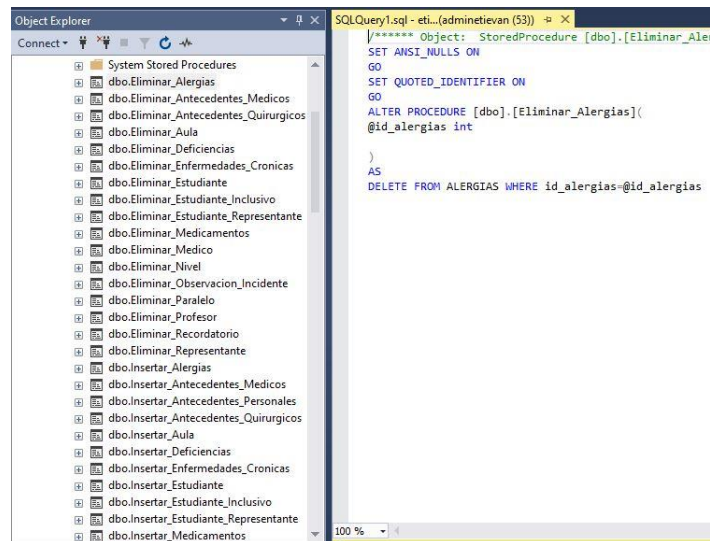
Object Explorer
Connect ▾

System Stored Procedures
dbo.Eliminar_Alergias
dbo.Eliminar_Antecedentes_Medicos
dbo.Eliminar_Antecedentes_Quirurgicos
dbo.Eliminar_Aula
dbo.Eliminar_Deficiencias
dbo.Eliminar_Enfermedades_Cronicas
dbo.Eliminar_Estudiante
dbo.Eliminar_Estudiante_Inclusivo
dbo.Eliminar_Estudiante_Representante
dbo.Eliminar_Medicamentos
dbo.Eliminar_Medico
dbo.Eliminar_Nivel
dbo.Eliminar_Observacion_Incidente
dbo.Eliminar_Paralelo
dbo.Eliminar_Profesor
dbo.Eliminar_Recordatorio
dbo.Eliminar_Representante
dbo.Insertar_Alergias
dbo.Insertar_Antecedentes_Medicos
dbo.Insertar_Antecedentes_Personales
dbo.Insertar_Antecedentes_Quirurgicos
dbo.Insertar_Aula
dbo.Insertar_Deficiencias
dbo.Insertar_Enfermedades_Cronicas
dbo.Insertar_Estudiante
dbo.Insertar_Estudiante_Inclusivo
dbo.Insertar_Estudiante_Representante
dbo.Insertar_Medicamentos

SQLQuery1.sql - eti...(adminetievan (53))

/****** Object: StoredProcedure [dbo].[Eliminar_Ale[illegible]
SET ANSI_NULLS ON
GO
SET QUOTED_IDENTIFIER ON
GO
ALTER PROCEDURE [dbo].[Eliminar_Alergias](
@id_alergias int

)
AS
DELETE FROM ALERGIAS WHERE id_alergias=@id_alergias

100 %